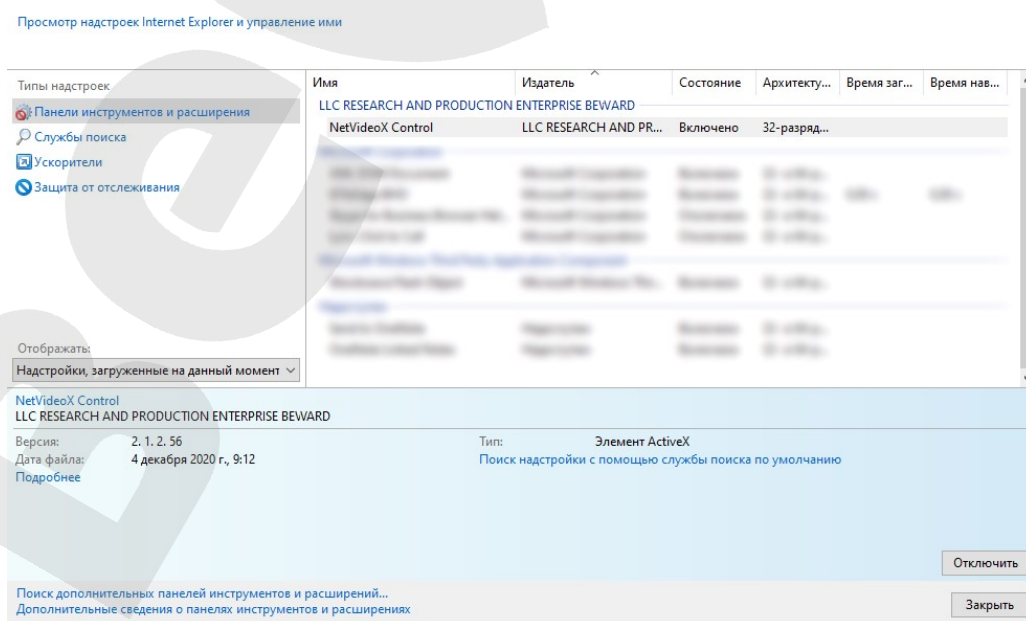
Просмотр надстроек Internet Explorer и управление ими

Типы надстроек
Панели инструментов и расширения
Службы поиска
Ускорители
Защита от отслеживания

Отображать:
Надстройки, загруженные на данный момент

| Имя | Издатель | Состояние | Архитекту... | Время заг... | Время нав... |
|---|---|---|---|---|---|
| LLC RESEARCH AND PRODUCTION ENTERPRISE BEWARD | | | | | |
| NetVideoX Control | LLC RESEARCH AND PR... | Включено | 32-разряд... | | |
| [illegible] | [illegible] | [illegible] | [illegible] | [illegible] | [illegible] |

NetVideoX Control
LLC RESEARCH AND PRODUCTION ENTERPRISE BEWARD
Версия: 2. 1. 2. 56
Дата файла: 4 декабря 2020 г., 9:12
Подробнее
Тип: Элемент ActiveX
Поиск надстройки с помощью службы поиска по умолчанию

Отключить

Поиск дополнительных панелей инструментов и расширений...
Дополнительные сведения о панелях инструментов и расширениях

Закрыть